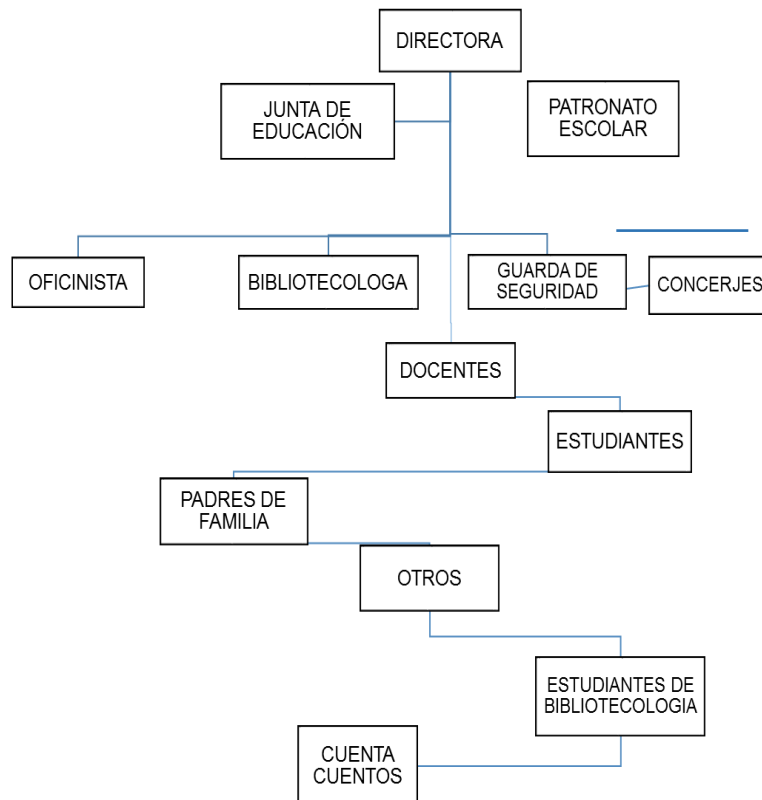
DIRECTORA

JUNTA DE EDUCACIÓN

PATRONATO ESCOLAR

OFICINISTA

BIBLIOTECOLOGA

GUARDA DE SEGURIDAD

CONCERJES

DOCENTES

ESTUDIANTES

PADRES DE FAMILIA

OTROS

ESTUDIANTES DE BIBLIOTECOLOGIA

CUENTA CUENTOS